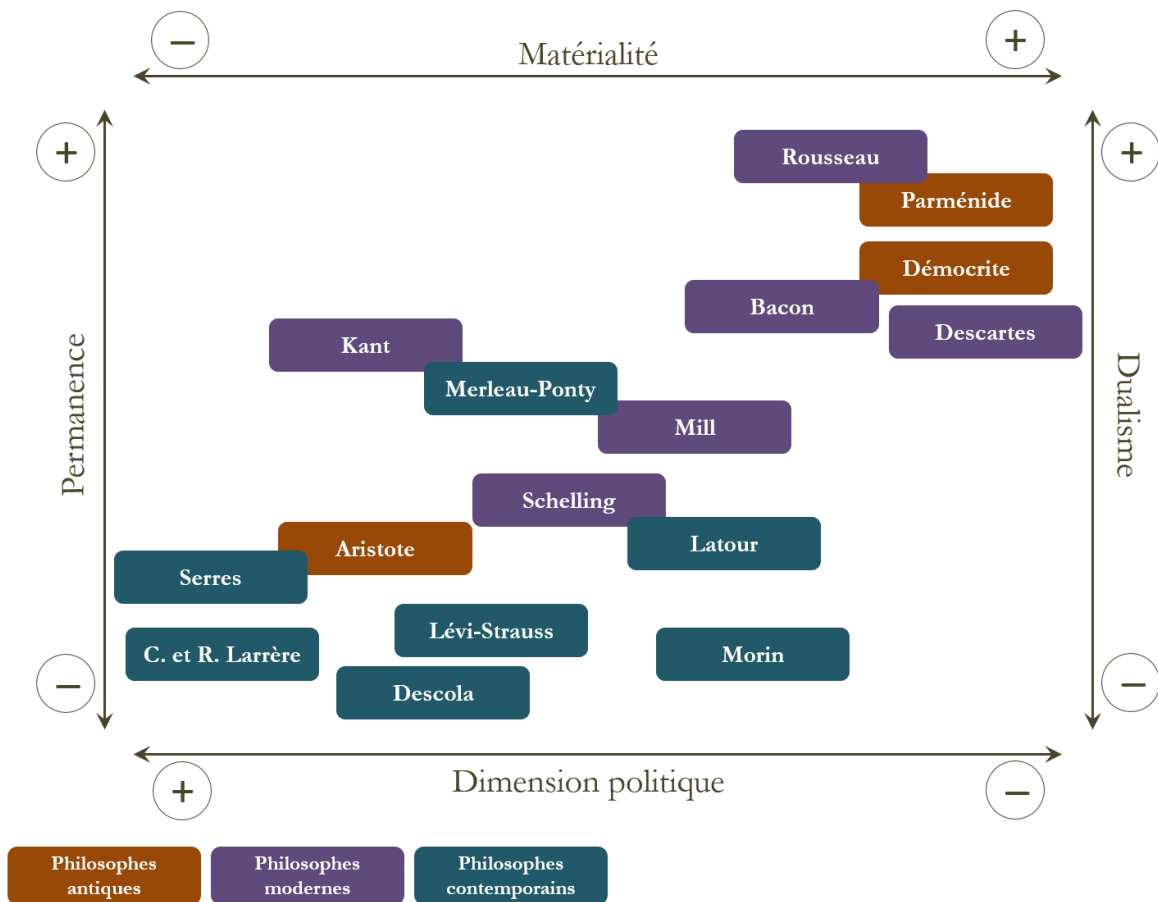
−
Matérialité
+

+
Permanence
−

+
Dualisme
−

Rousseau
Parménide
Démocrite
Bacon
Descartes
Kant
Merleau-Ponty
Mill
Schelling
Aristote
Latour
Serres
Lévi-Strauss
C. et R. Larrère
Morin
Descola

+
Dimension politique
−

Philosophes antiques
Philosophes modernes
Philosophes contemporains